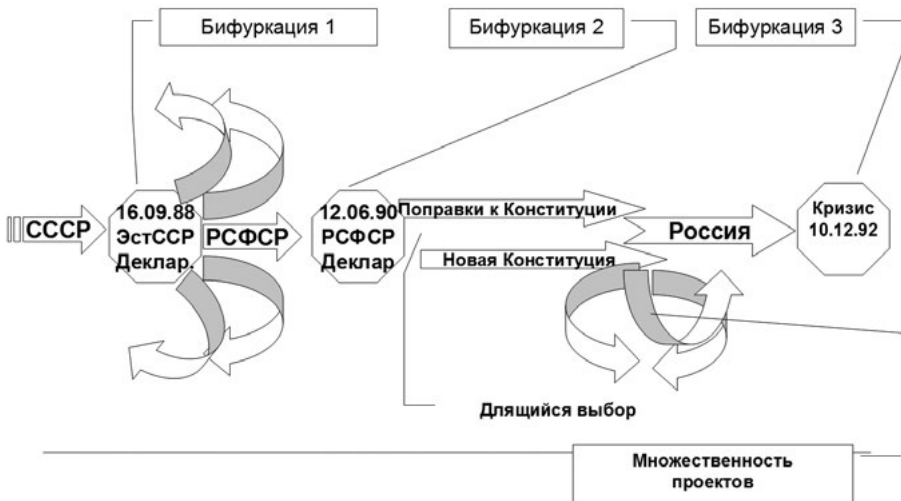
Бифуркация 1

Бифуркация 2

Бифуркация 3

СССР

16.09.88 ЭстССР Деклар.

РСФСР

12.06.90 РСФСР Деклар

Поправки к Конституции

Россия

Кризис 10.12.92

Новая Конституция

Длящийся выбор

Множественность проектов